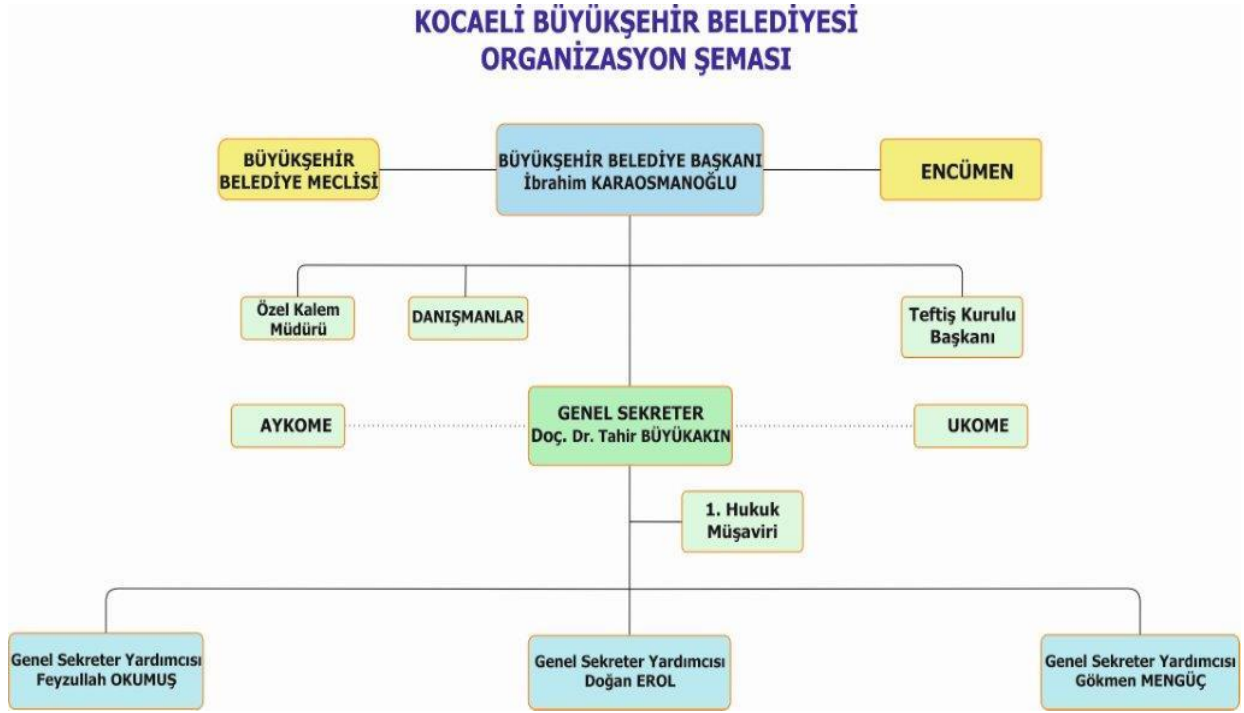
KOCAELİ BÜYÜKŞEHİR BELEDİYESİ
ORGANİZASYON ŞEMASI

BÜYÜKŞEHİR BELEDİYE MECLİSİ

BÜYÜKŞEHİR BELEDİYE BAŞKANI
İbrahim KARAOSMANOĞLU

ENCÜMEN

Özel Kalem Müdürü

DANIŞMANLAR

Teftiş Kurulu Başkanı

AYKOME

GENEL SEKRETER
Doç. Dr. Tahir BÜYÜKAKIN

UKOME

1. Hukuk Müşaviri

Genel Sekreter Yardımcısı
Feyzullah OKUMUŞ

Genel Sekreter Yardımcısı
Doğan EROL

Genel Sekreter Yardımcısı
Gökmen MENGÜÇ